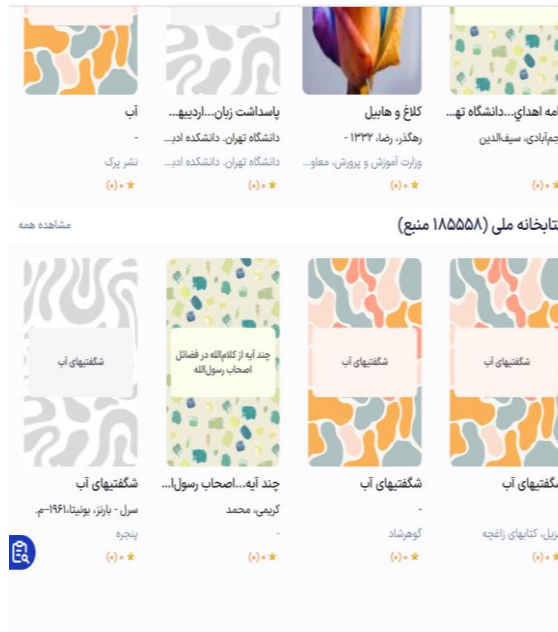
آب
-
نشر پرک
(۰) ۰ ★

پاسداشت زبان...اردیبه...
دانشگاه تهران. دانشکده ادب...
دانشگاه تهران. دانشکده ادب...
(۰) ۰ ★

کلاغ و هابیل
رهگذر، رضا، ۱۳۳۲ -
وزارت آموزش و پرورش، معاو...
(۰) ۰ ★

نامه اهدای...دانشگاه ته...
نجم‌آبادی، سیف‌الدین
(۰) ۰ ★

کتابخانه ملی (۱۸۵۵۵۸ منبع)
مشاهده همه

شگفتیهای آب
شگفتیهای آب
سرل - بارنز، بونیتا،۱۹۶۱-م.
پنجره
(۰) ۰ ★

چند آیه از کلام‌الله در فضائل اصحاب رسول‌الله
چند آیه...اصحاب رسول‌ا...
کریمی، محمد
-
(۰) ۰ ★

شگفتیهای آب
شگفتیهای آب
-
گوهرشاد
(۰) ۰ ★

شگفتیهای آب
شگفتیهای آب
ویزیل، کتابهای زاغچه
(۰) ۰ ★